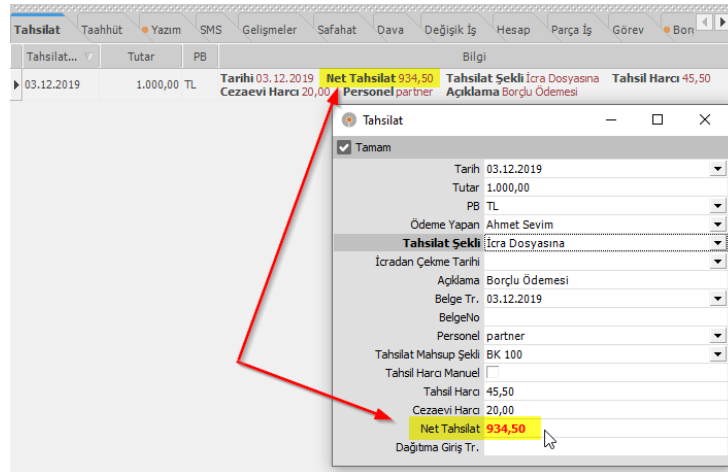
Tahsilat | Taahhüt | Yazım | SMS | Gelişmeler | Safahat | Dava | Değişik İş | Hesap | Parça İş | Görev | Bor

| Tahsilat... | Tutar | PB | Bilgi |
|---|---|---|---|
| 03.12.2019 | 1.000,00 | TL | Tarihi 03.12.2019 Net Tahsilat 934,50 Tahsilat Şekli İcra Dosyasına Tahsil Harcı 45,50 Cezaevi Harcı 20,00 Personel partner Açıklama Borçlu Ödemesi |

Tahsilat

Tamam

| | |
|---|---|
| Tarih | 03.12.2019 |
| Tutar | 1.000,00 |
| PB | TL |
| Ödeme Yapan | Ahmet Sevim |
| Tahsilat Şekli | İcra Dosyasına |
| İcradan Çekme Tarihi | |
| Açıklama | Borçlu Ödemesi |
| Belge Tr. | 03.12.2019 |
| BelgeNo | |
| Personel | partner |
| Tahsilat Mahsup Şekli | BK 100 |
| Tahsil Harcı Manuel | |
| Tahsil Harcı | 45,50 |
| Cezaevi Harcı | 20,00 |
| Net Tahsilat | 934,50 |
| Dağıtıma Giriş Tr. | |